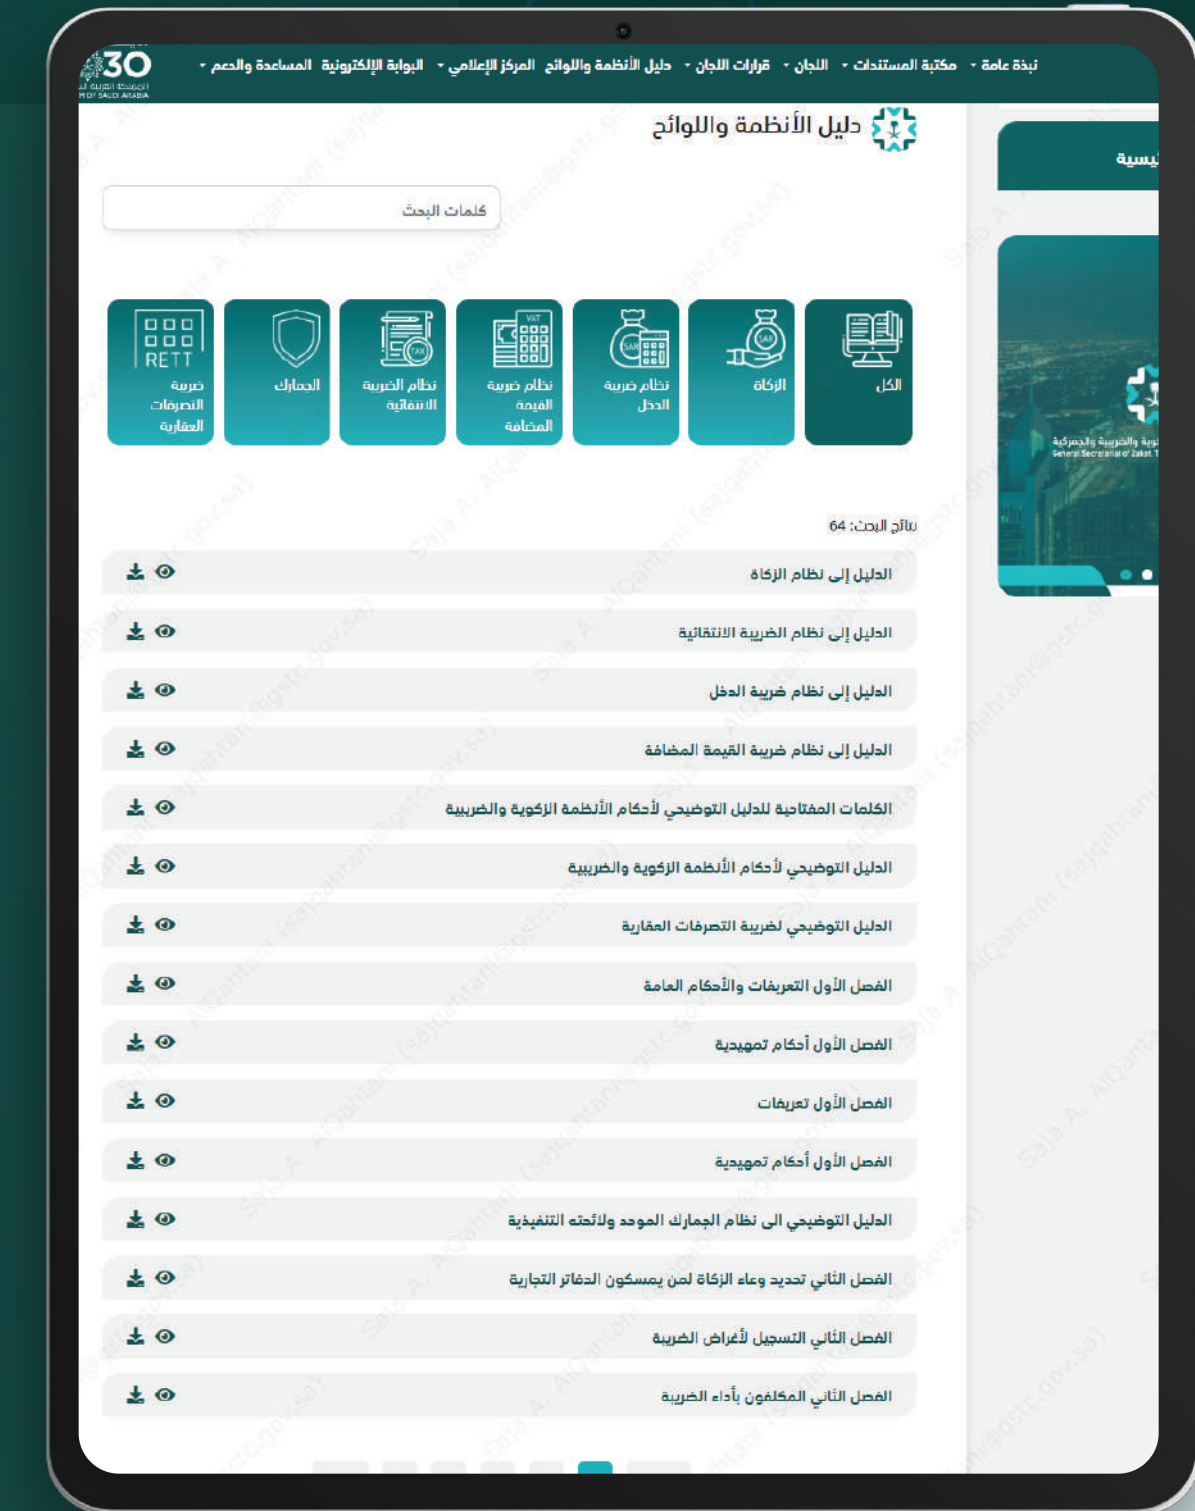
30
نبذة عامة · مكتبة المستندات · اللجان · قرارات اللجان · دليل الأنظمة واللوائح · المركز الإعلامي · البوابة الإلكترونية · المساعدة والدعم

دليل الأنظمة واللوائح

كلمات البحث

الكل
الزكاة
نظام ضريبة الدخل
نظام ضريبة القيمة المضافة
نظام الضريبة الانتقائية
الجمارك
RETT
ضريبة التصرفات العقارية

نتائج البحث: 64

الدليل إلى نظام الزكاة
الدليل إلى نظام الضريبة الانتقائية
الدليل إلى نظام ضريبة الدخل
الدليل إلى نظام ضريبة القيمة المضافة
الكلمات المفتاحية للدليل التوضيحي لأحكام الأنظمة الزكوية والضريبية
الدليل التوضيحي لأحكام الأنظمة الزكوية والضريبية
الدليل التوضيحي لضريبة التصرفات العقارية
الفصل الأول التعريفات والأحكام العامة
الفصل الأول أحكام تمهيدية
الفصل الأول تعريفات
الفصل الأول أحكام تمهيدية
الدليل التوضيحي الى نظام الجمارك الموحد ولائحته التنفيذية
الفصل الثاني تحديد وعاء الزكاة لمن يمسكون الدفاتر التجارية
الفصل الثاني التسجيل لأغراض الضريبة
الفصل الثاني المكلفون بأداء الضريبة

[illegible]